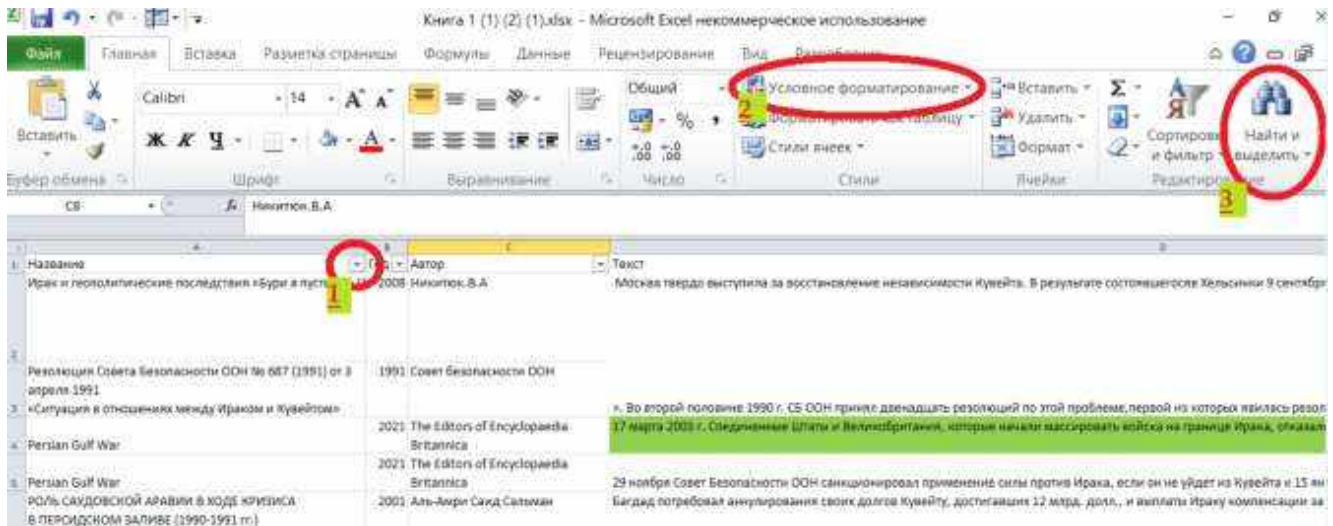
Книга 1 (1) (2) (1).xlsx - Microsoft Excel некоммерческое использование

Файл Главная Вставка Разметка страницы Формулы Данные Рецензирование Вид Разработчик

Вставить
Буфер обмена
Calibri 14
Ж К Ч
Шрифт
Выравнивание
Общий
Число
Условное форматирование
2
Форматировать как таблицу
Стили ячеек
Стили
Вставить
Удалить
Формат
Ячейки
Сортировка и фильтр
Найти и выделить
Редактирование
3

C8 Никитюк.В.А

| | A | B | C | D |
|---|---|---|---|---|
| 1 | Название | Год | Автор | Текст |
| 2 | Ирак и геополитические последствия «Бури в пусты 1 | 2008 | Никитюк.В.А | Москва твердо выступила за восстановление независимости Кувейта. В результате состоявшегося Хельсинки 9 сентября |
| 3 | Резолюция Совета Безопасности ООН № 687 (1991) от 3 апреля 1991 «Ситуация в отношениях между Ираком и Кувейтом» | 1991 | Совет безопасности ООН | ». Во второй половине 1990 г. СБ ООН принял двенадцать резолюций по этой проблеме,первой из которых явилась резол |
| 4 | Persian Gulf War | 2021 | The Editors of Encyclopaedia Britannica | 17 марта 2003 г. Соединенные Штаты и Великобритания, которые начали массировать войска на границе Ирака, отказал |
| 5 | Persian Gulf War | 2021 | The Editors of Encyclopaedia Britannica | 29 ноября Совет Безопасности ООН санкционировал применение силы против Ирака, если он не уйдет из Кувейта к 15 ян |
| 6 | РОЛЬ САУДОВСКОЙ АРАВИИ В ХОДЕ КРИЗИСА В ПЕРСИДСКОМ ЗАЛИВЕ (1990-1991 гг.) | 2001 | Аль-Амри Саид Салман | Багдад потребовал аннулирования своих долгов Кувейту, достигавших 12 млрд. долл., и выплаты Ираку компенсации за |